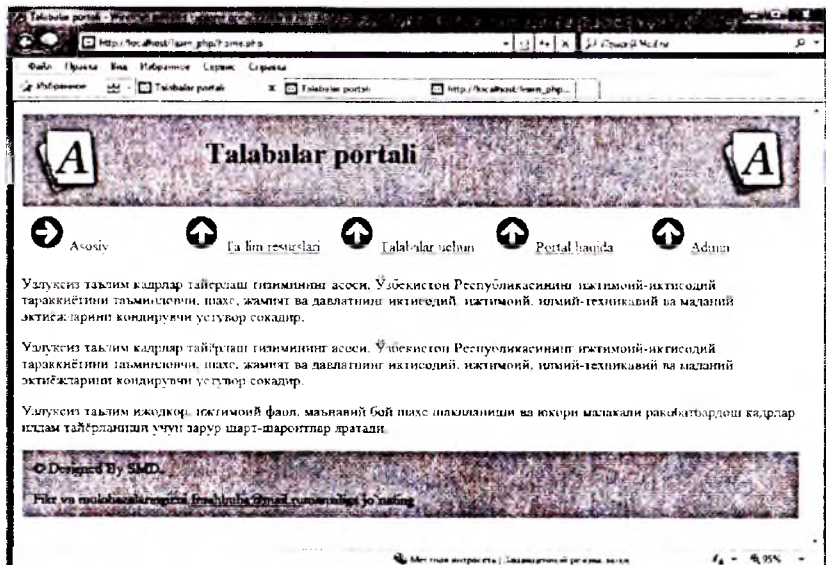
Talabalar portali - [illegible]

http://localhost/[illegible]_php/?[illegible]

Файл Правка Вид Избранное Сервис Справка

Избранное

Talabalar portali

Talabalar portali

http://localhost/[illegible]_php...

Talabalar portali

Asosiy

Ta'lim resurslari

Talabalar uchun

Portal haqida

Admin

Узлуксиз таълим кадрлар тайёрлаш тизимининг асоси, Ўзбекистон Республикасининг ижтимоий-иктисодий тараккиётини таъминловчи, шахс, жамият ва давлатнинг иктисодий, ижтимоий, илмий-техникавий ва маданий эхтиёжларини кондирувчи устувор сохадир.

Узлуксиз таълим кадрлар тайёрлаш тизимининг асоси, Ўзбекистон Республикасининг ижтимоий-иктисодий тараккиётини таъминловчи, шахс, жамият ва давлатнинг иктисодий, ижтимоий, илмий-техникавий ва маданий эхтиёжларини кондирувчи устувор сохадир.

Узлуксиз таълим ижодкор, ижтимоий фаол, маънавий бой шахс шаклланиши ва юкори малакали ракобатбардош кадрлар илдам тайёрланиши учун зарур шарт-шароитлар яратади.

© Designed By SMD.

Fikr va mulohazalaringizni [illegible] jo'nating

Местная интрасеть | Защищенный режим: выкл.

95%